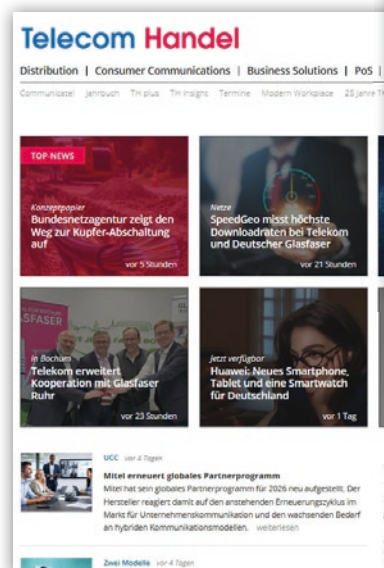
Telecom Handel

Distribution | Consumer Communications | Business Solutions | PoS |

Communicator Jahrbuch TH plus TH Insights Termine Modern Workplace 25 Jahre T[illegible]

TOP-NEWS

Konzeptpapier
Bundesnetzagentur zeigt den Weg zur Kupfer-Abschaltung auf
vor 5 Stunden

Netze
SpeedGeo misst höchste Downloadraten bei Telekom und Deutscher Glasfaser
vor 21 Stunden

GLASFASER

In Bochum
Telekom erweitert Kooperation mit Glasfaser Ruhr
vor 23 Stunden

Jetzt verfügbar
Huawei: Neues Smartphone, Tablet und eine Smartwatch für Deutschland
vor 1 Tag

UCC vor 4 Tagen
Mitel erneuert globales Partnerprogramm
Mitel hat sein globales Partnerprogramm für 2026 neu aufgestellt. Der Hersteller reagiert damit auf den anstehenden Erneuerungszyklus im Markt für Unternehmenskommunikation und den wachsenden Bedarf an hybriden Kommunikationsmodellen. weiterlesen

Zwei Modelle vor 4 Tagen